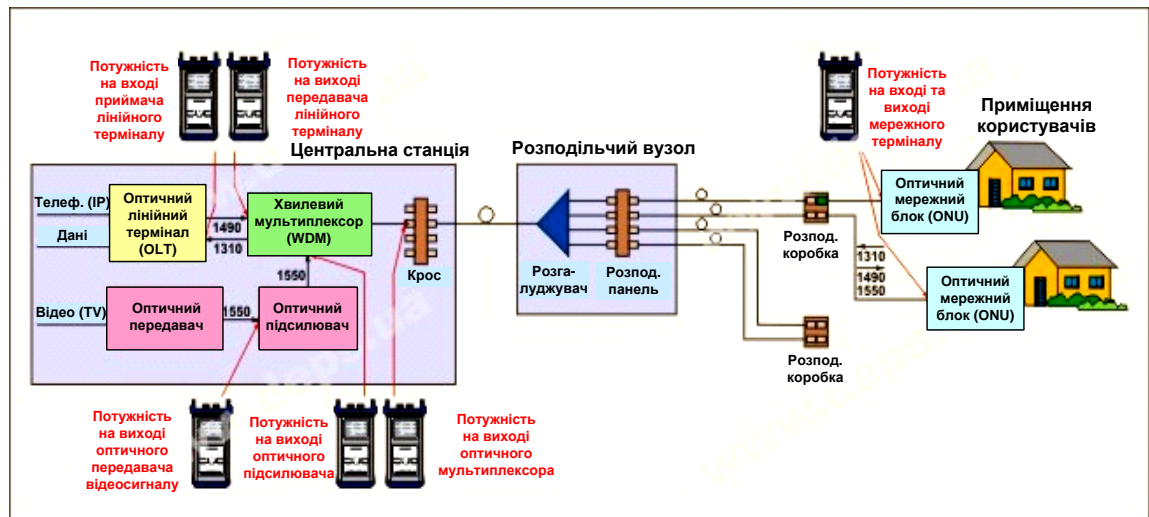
Потужність на вході приймача лінійного терміналу

Потужність на виході передавача лінійного терміналу

Центральна станція

Розподільчий вузол

Потужність на вході та виході мережного терміналу

Приміщення користувачів

Телеф. (IP)

Дані

Оптичний лінійний термінал (OLT)

1490

1310

Хвилевий мультиплексор (WDM)

1550

Крос

Відео (TV)

Оптичний передавач

1550

Оптичний підсилювач

Розга-луджувач

Розпод. панель

Розпод. коробка

Оптичний мережний блок (ONU)

1310

1490

1550

Оптичний мережний блок (ONU)

Розпод. коробка

Потужність на виході оптичного передавача відеосигналу

Потужність на виході оптичного підсилювача

Потужність на виході оптичного мультиплексора